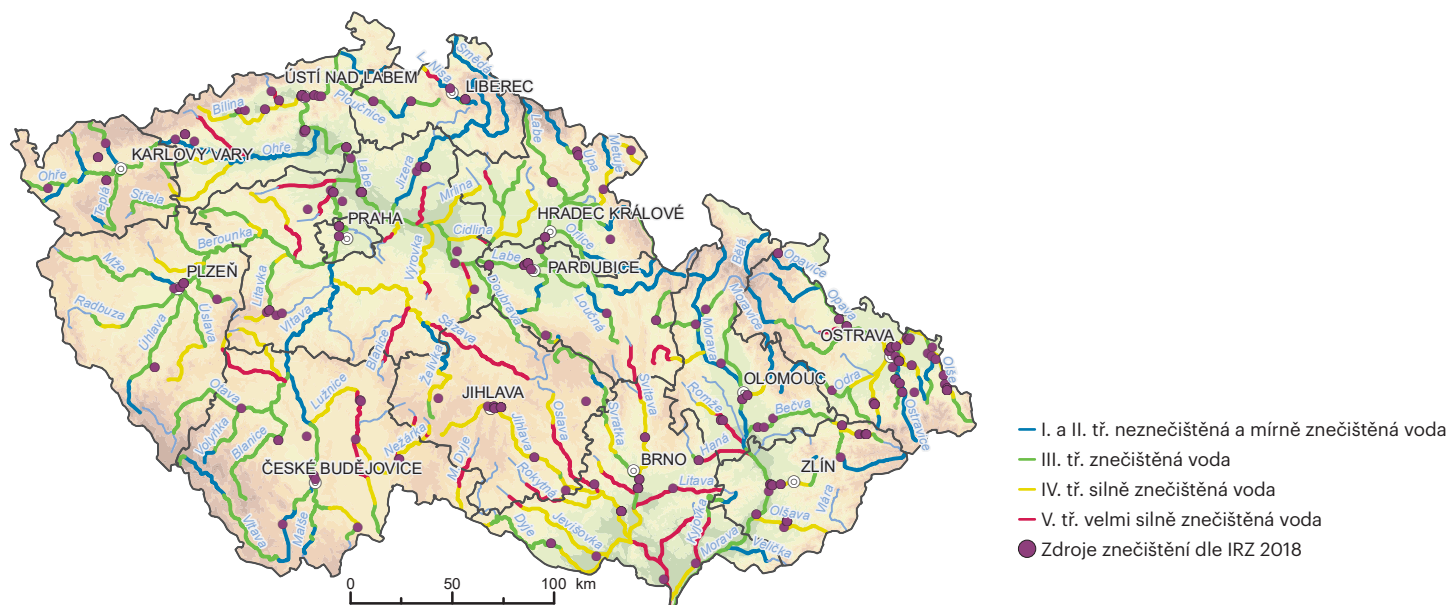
ÚSTÍ NAD LABEM
LIBEREC
L. Nisa
Smědá
Bílina
Ploučnice
Labe
Úpa
Metuje
KARLOVY VARY
Ohře
Ohře
Teplá
Střela
Labe
Jizera
Mrlina
PRAHA
HRADEC KRÁLOVÉ
Orlice
Cidlina
Berounka
Labe
PARDUBICE
PLZEŇ
Mže
Litavka
Vltava
Vltava
Výrovka
Doubrava
Loučná
Radbuza
Úslava
Úhlava
Sázava
Blanice
Želivka
Bělá
Opavice
Opava
Morava
Moravice
OSTRAVA
Olše
Odra
OLOMOUC
Svitava
Svratka
Oslava
Romže
Bečva
Ostravice
Otava
Lužnice
JIHLAVA
Jihlava
Volyňka
Blanice
Nežárka
M. Dyje
Rokytná
Hana
BRNO
ZLÍN
ČESKÉ BUDĚJOVICE
Litava
Vltava
Malše
Dyje
Jevišovka
Kyjovka
Morava
Olšava
Vlára
Velička
0
50
100
km
I. a II. tř. neznečištěná a mírně znečištěná voda
III. tř. znečištěná voda
IV. tř. silně znečištěná voda
V. tř. velmi silně znečištěná voda
Zdroje znečištění dle IRZ 2018